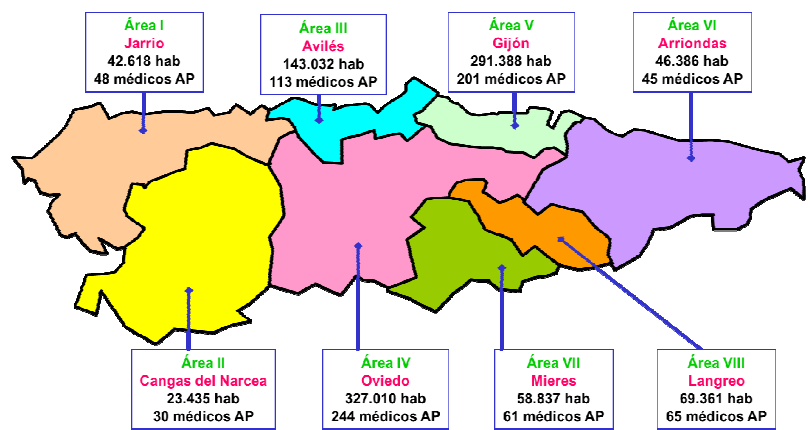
Área I
Jarrio
42.618 hab
48 médicos AP

Área III
Avilés
143.032 hab
113 médicos AP

Área V
Gijón
291.388 hab
201 médicos AP

Área VI
Arriondas
46.386 hab
45 médicos AP

Área II
Cangas del Narcea
23.435 hab
30 médicos AP

Área IV
Oviedo
327.010 hab
244 médicos AP

Área VII
Mieres
58.837 hab
61 médicos AP

Área VIII
Langreo
69.361 hab
65 médicos AP